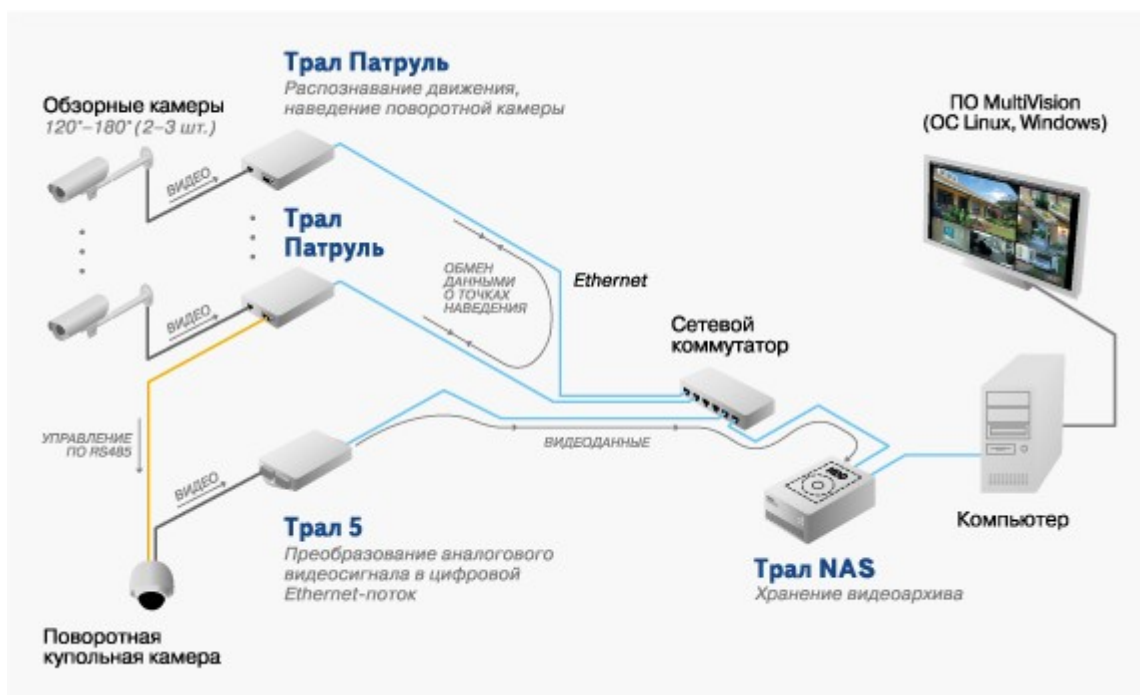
Трал Патруль
Распознавание движения, наведение поворотной камеры

Обзорные камеры
120°–180° (2–3 шт.)

ПО MultiVision
(ОС Linux, Windows)

ВИДЕО

Трал Патруль

ОБМЕН ДАННЫМИ О ТОЧКАХ НАВЕДЕНИЯ

Ethernet

ВИДЕО

Сетевой коммутатор

УПРАВЛЕНИЕ ПО RS485

ВИДЕОДАННЫЕ

ВИДЕО

Компьютер

Трал 5
Преобразование аналогового видеосигнала в цифровой Ethernet-поток

Трал NAS
Хранение видеоархива

Поворотная купольная камера